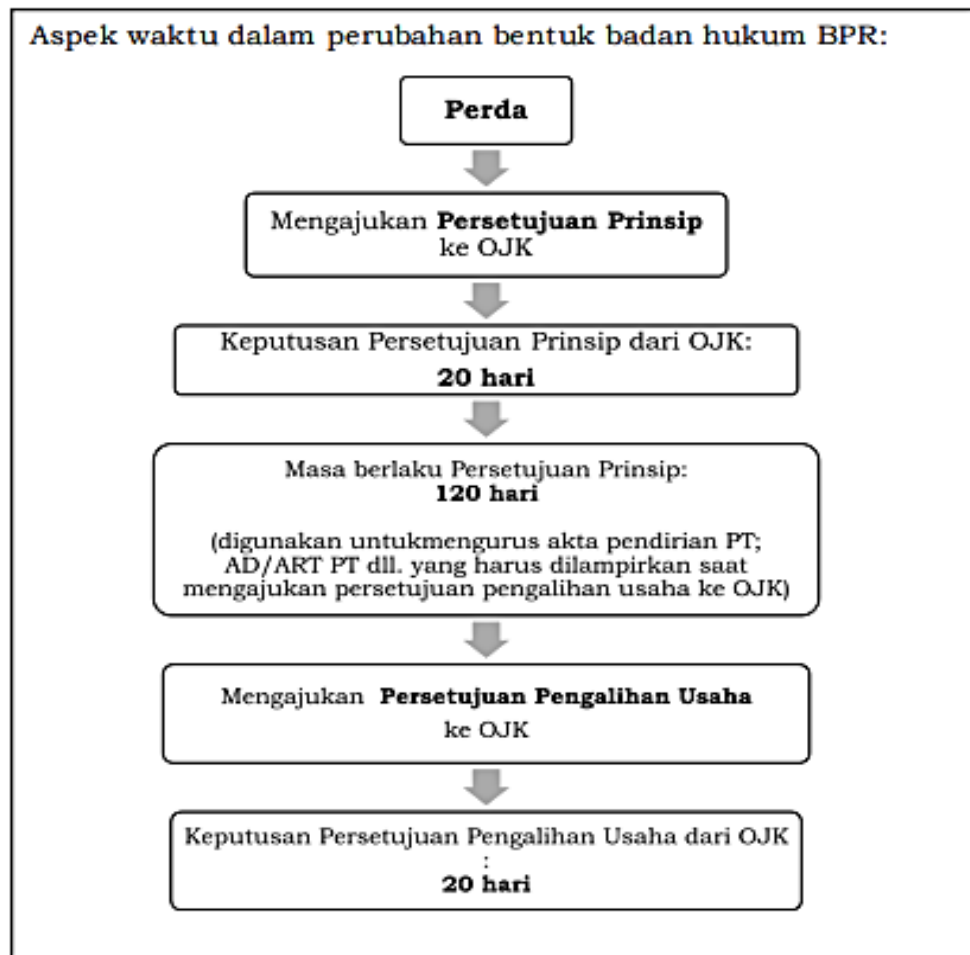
Aspek waktu dalam perubahan bentuk badan hukum BPR:

**Perda**

Mengajukan **Persetujuan Prinsip** ke OJK

Keputusan Persetujuan Prinsip dari OJK: **20 hari**

Masa berlaku Persetujuan Prinsip: **120 hari**

(digunakan untukmengurus akta pendirian PT; AD/ART PT dll. yang harus dilampirkan saat mengajukan persetujuan pengalihan usaha ke OJK)

Mengajukan **Persetujuan Pengalihan Usaha** ke OJK

Keputusan Persetujuan Pengalihan Usaha dari OJK : **20 hari**